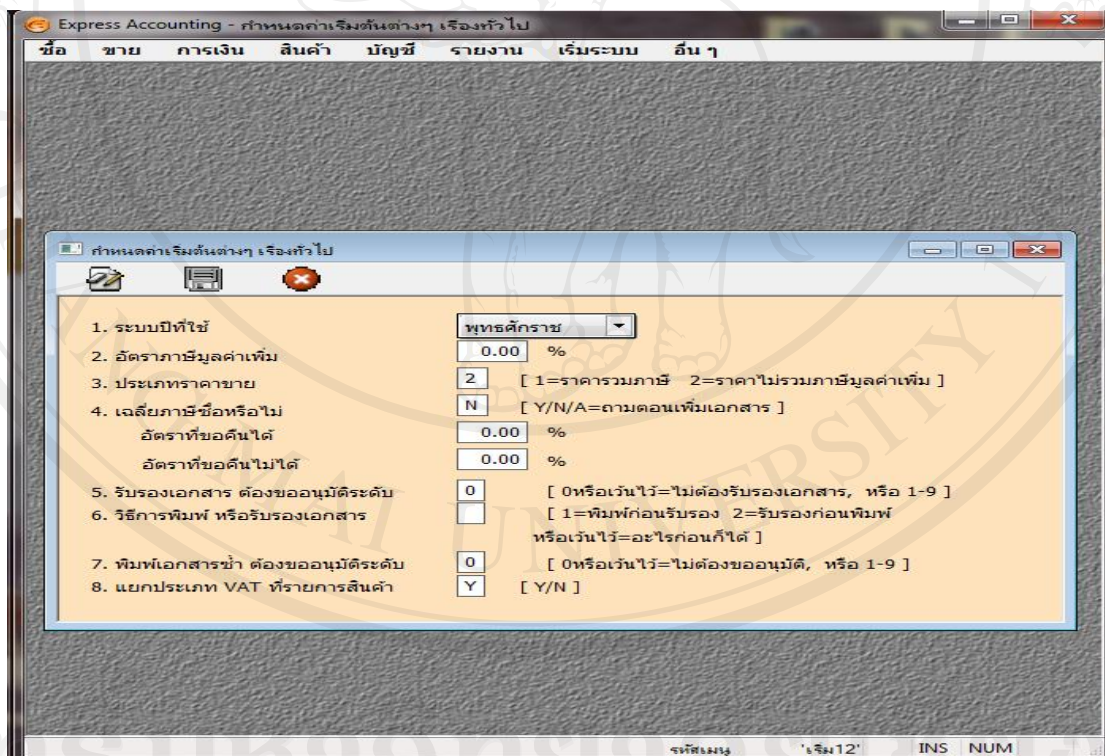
Express Accounting - กำหนดค่าเริ่มต้นต่างๆ เรื่องทั่วไป

ซื้อ ขาย การเงิน สินค้า บัญชี รายงาน เริ่มระบบ อื่น ๆ

กำหนดค่าเริ่มต้นต่างๆ เรื่องทั่วไป

1. ระบบปีที่ใช้ พุทธศักราช
2. อัตราภาษีมูลค่าเพิ่ม 0.00 %
3. ประเภทราคาขาย 2 [ 1=ราคารวมภาษี 2=ราคาไม่รวมภาษีมูลค่าเพิ่ม ]
4. เฉลี่ยภาษีซื้อหรือไม่ N [ Y/N/A=ถามตอนเพิ่มเอกสาร ]
อัตราที่ขอคืนได้ 0.00 %
อัตราที่ขอคืนไม่ได้ 0.00 %
5. รับรองเอกสาร ต้องขออนุมัติระดับ 0 [ 0หรือเว้นไว้=ไม่ต้องรับรองเอกสาร, หรือ 1-9 ]
6. วิธีการพิมพ์ หรือรับรองเอกสาร [ 1=พิมพ์ก่อนรับรอง 2=รับรองก่อนพิมพ์ หรือเว้นไว้=อะไรก่อนก็ได้ ]
7. พิมพ์เอกสารซ้ำ ต้องขออนุมัติระดับ 0 [ 0หรือเว้นไว้=ไม่ต้องขออนุมัติ, หรือ 1-9 ]
8. แยกประเภท VAT ที่รายการสินค้า Y [ Y/N ]

รหัสเมนู 'เริ่ม12' INS NUM